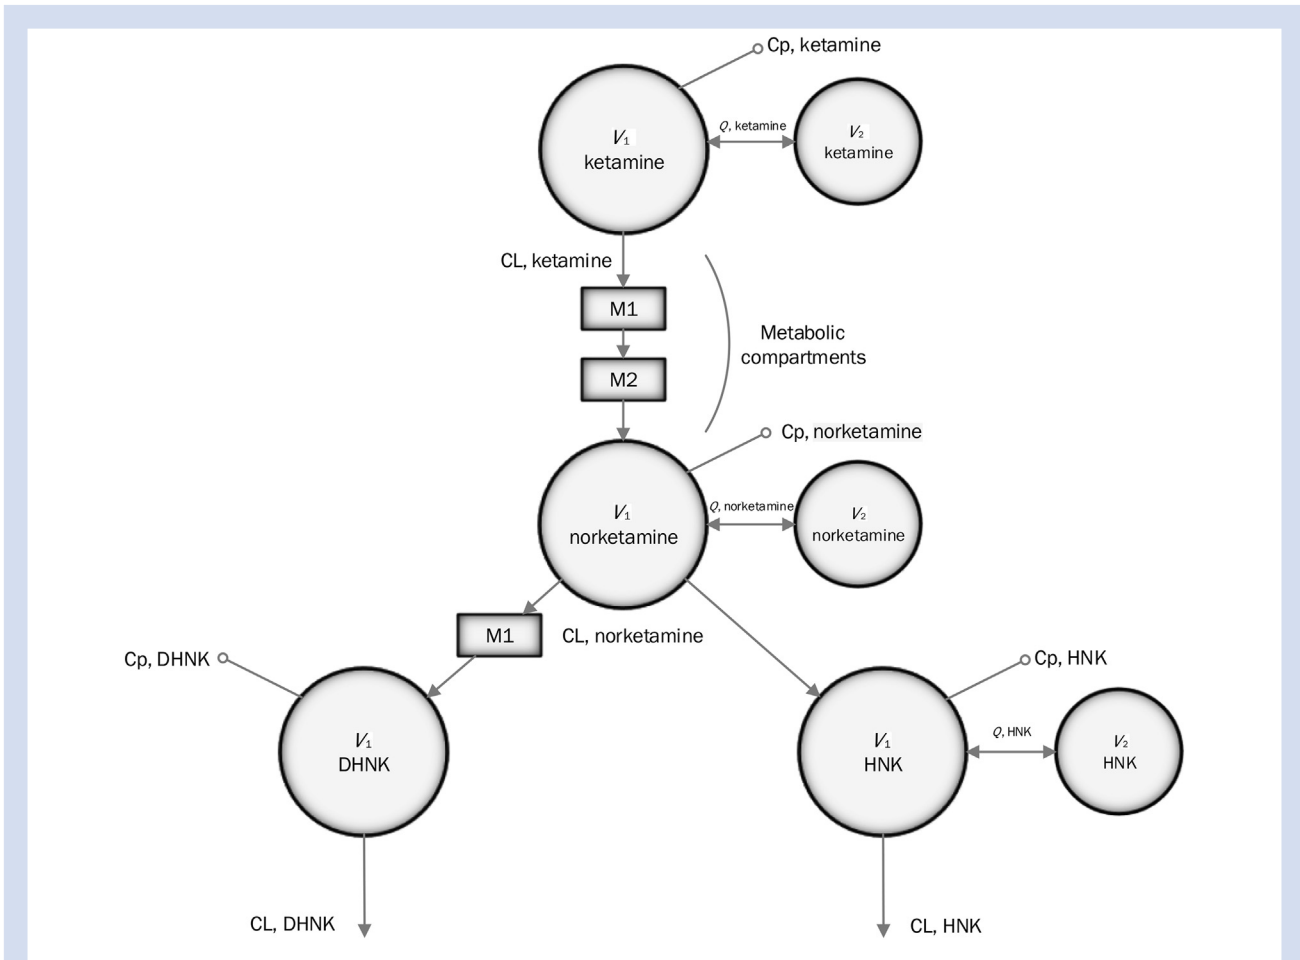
Cp, ketamine

$V_1$
ketamine

$Q$, ketamine

$V_2$
ketamine

CL, ketamine

M1

M2

Metabolic compartments

Cp, norketamine

$V_1$
norketamine

$Q$, norketamine

$V_2$
norketamine

M1

CL, norketamine

Cp, DHNK

Cp, HNK

$V_1$
DHNK

$V_1$
HNK

$Q$, HNK

$V_2$
HNK

CL, DHNK

CL, HNK